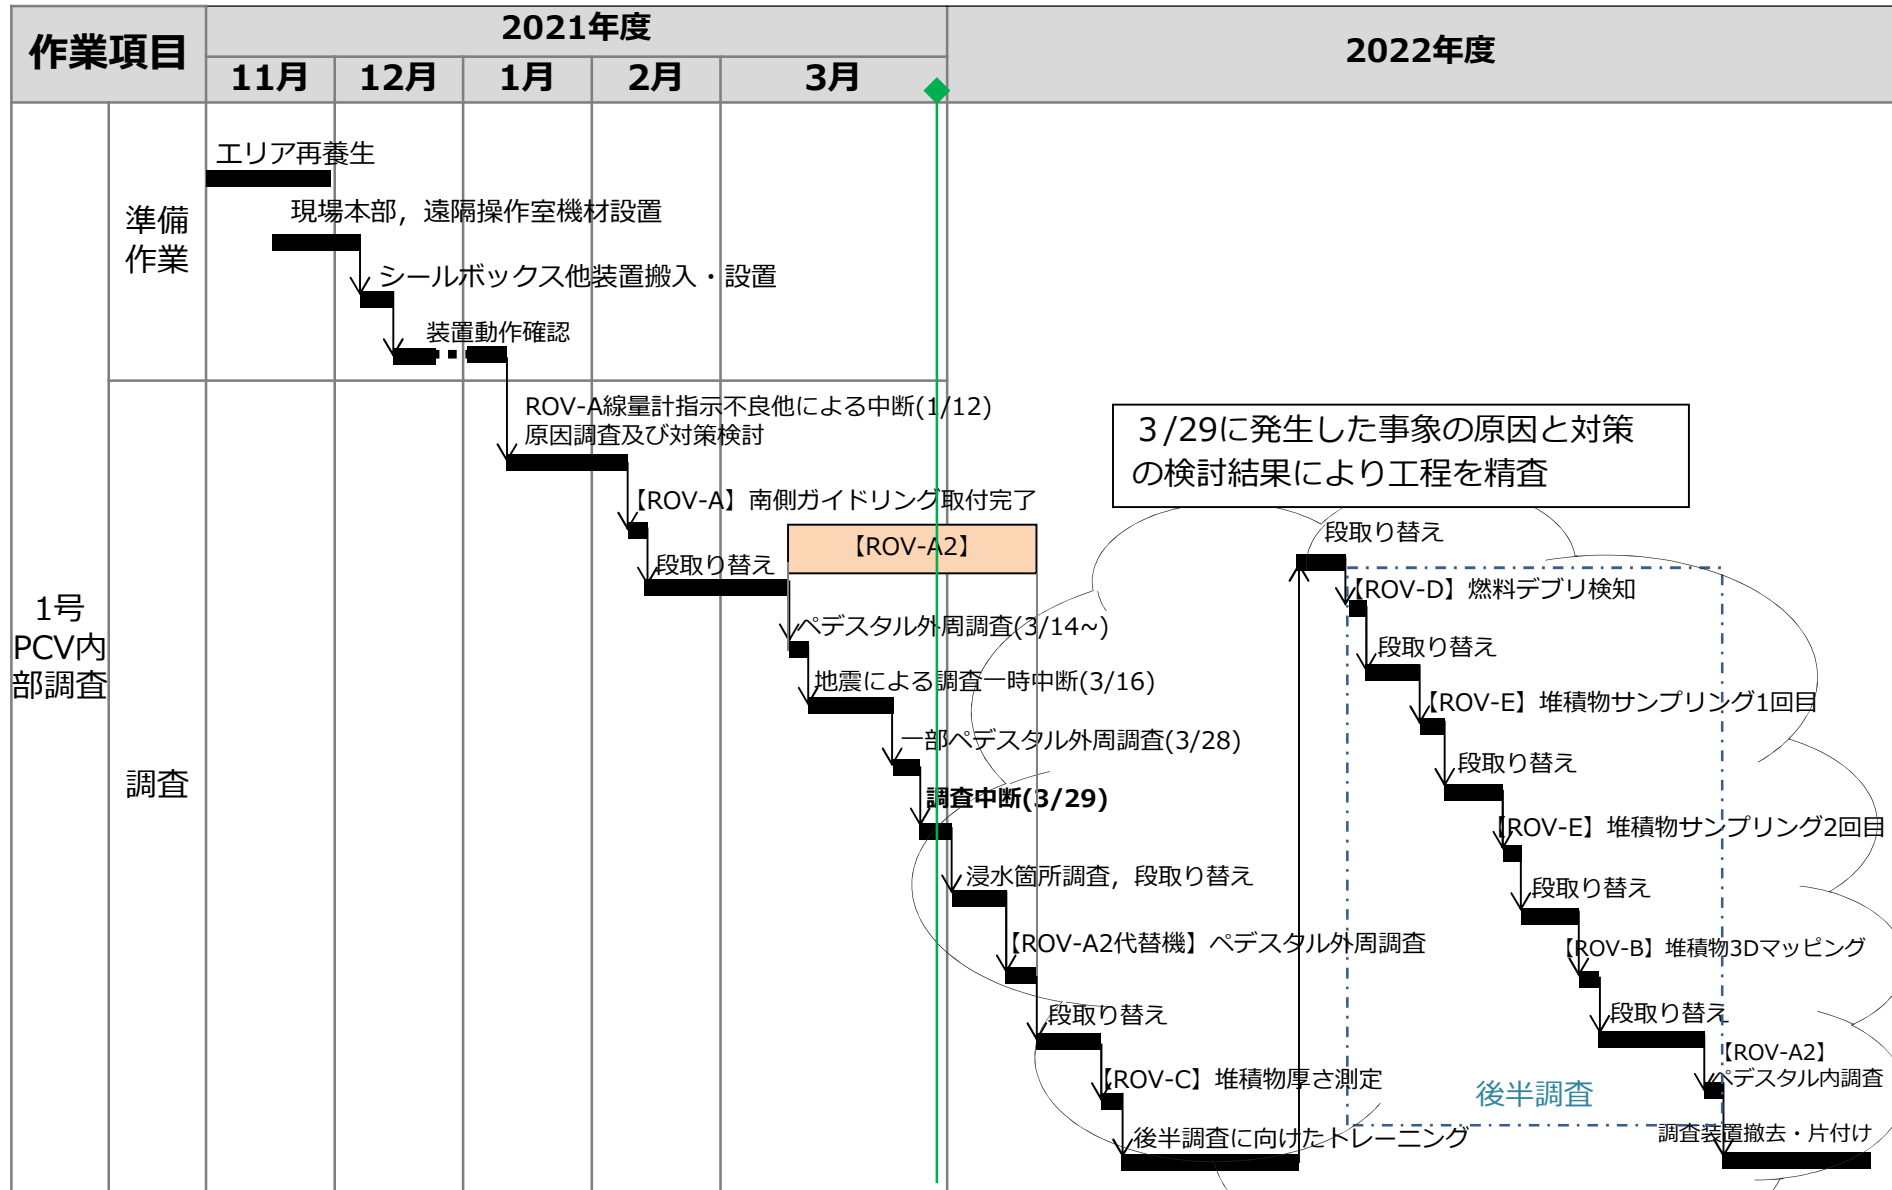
| 作業項目 | | 2021年度 | | | | | 2022年度 |
|---|---|---|---|---|---|---|---|
| | | 11月 | 12月 | 1月 | 2月 | 3月 | |

1号PCV内部調査

準備作業

エリア再養生

現場本部，遠隔操作室機材設置

シールボックス他装置搬入・設置

装置動作確認

調査

ROV-A線量計指示不良他による中断(1/12)
原因調査及び対策検討

【ROV-A】南側ガイドリング取付完了

【ROV-A2】

段取り替え

ペデスタル外周調査(3/14~)

地震による調査一時中断(3/16)

一部ペデスタル外周調査(3/28)

調査中断(3/29)

浸水箇所調査，段取り替え

【ROV-A2代替機】ペデスタル外周調査

段取り替え

【ROV-C】堆積物厚さ測定

後半調査に向けたトレーニング

3/29に発生した事象の原因と対策の検討結果により工程を精査

段取り替え

【ROV-D】燃料デブリ検知

段取り替え

【ROV-E】堆積物サンプリング1回目

段取り替え

【ROV-E】堆積物サンプリング2回目

段取り替え

【ROV-B】堆積物3Dマッピング

段取り替え

【ROV-A2】
ペデスタル内調査

後半調査

調査装置撤去・片付け